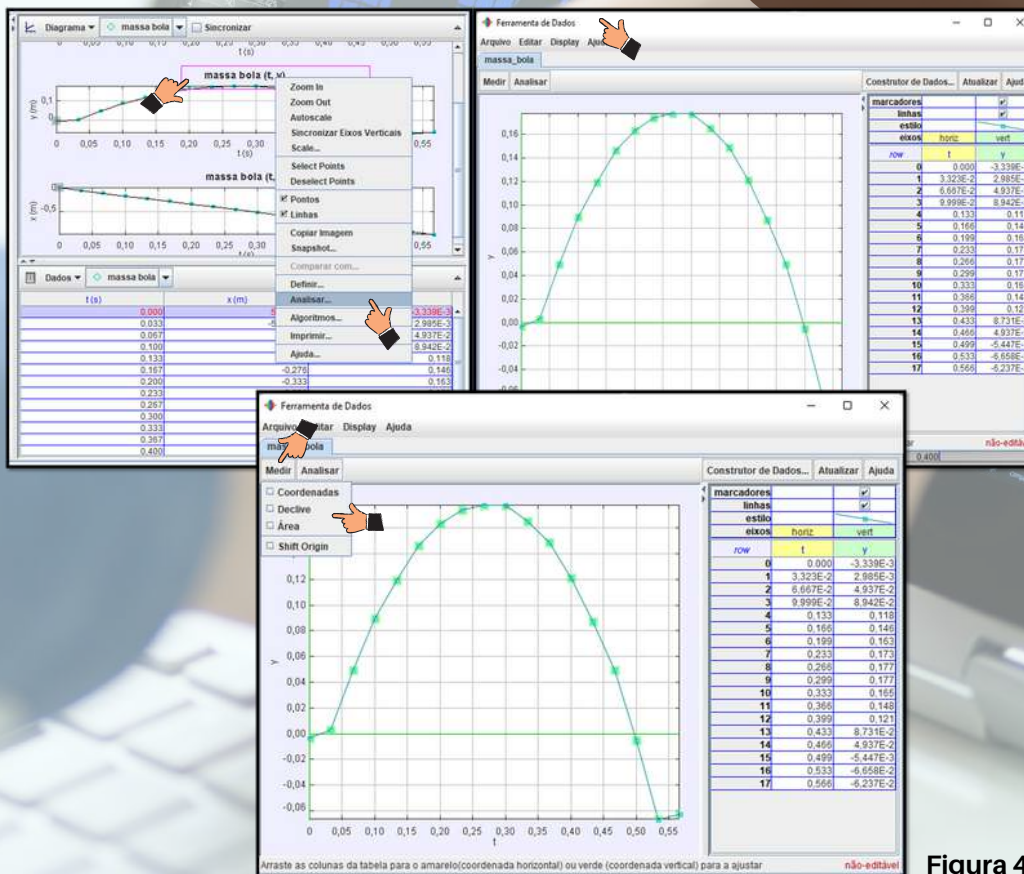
Diagrama ▾ massa bola ▾ Sincronizar

t (s)

massa bola (t, y)

y (m) 0,1 0

0 0,05 0,10 0,15 0,20 0,25 0,30 0,55

t (s)

massa bola (t,

x (m) 0 -0,5

0 0,05 0,10 0,15 0,20 0,25 0,30 0,55

Zoom In
Zoom Out
Autoscale
Sincronizar Eixos Verticais
Scale...
Select Points
Deselect Points
Pontos
Linhas
Copiar Imagem
Snapshot...
Comparar com...
Definir...
Analisar...
Algoritmos...
Imprimir...
Ajuda...

Dados ▾ massa bola ▾

| t (s) | x (m) | |
|---|---|---|
| 0,000 | | -3,339E-3 |
| 0,033 | | 2,985E-3 |
| 0,067 | | 4,937E-3 |
| 0,100 | | 8,942E-3 |
| 0,133 | | 0,118 |
| 0,167 | -0,276 | 0,146 |
| 0,200 | -0,333 | 0,163 |
| 0,233 | | |
| 0,267 | | |
| 0,300 | | |
| 0,333 | | |
| 0,367 | | |
| 0,400 | | |

Ferramenta de Dados

Arquivo Editar Display Ajuda

massa_bola

Medir Analisar

Construtor de Dados... Atualizar Ajuda

0,16 0,14 0,12 0,10 0,08 0,06 0,04 0,02 0,00 -0,02 -0,04

y

não-editável

0,400

Ferramenta de Dados

Arquivo Editar Display Ajuda

massa_bola

Medir Analisar

Construtor de Dados... Atualizar Ajuda

Coordenadas
Declive
Área
Shift Origin

0,12 0,10 0,08 0,06 0,04 0,02 0,00 -0,02 -0,04 -0,06

y

0 0,05 0,10 0,15 0,20 0,25 0,30 0,35 0,40 0,45 0,50 0,55

t

| | | |
|---|---|---|
| marcadores | | ✔ |
| linhas | | ✔ |
| estilo | | |
| eixos | horiz | vert |
| row | t | y |
| 0 | 0,000 | -3,339E-3 |
| 1 | 3,323E-2 | 2,985E-3 |
| 2 | 6,667E-2 | 4,937E-3 |
| 3 | 9,999E-2 | 8,942E-3 |
| 4 | 0,133 | 0,118 |
| 5 | 0,166 | 0,146 |
| 6 | 0,199 | 0,163 |
| 7 | 0,233 | 0,173 |
| 8 | 0,266 | 0,177 |
| 9 | 0,299 | 0,177 |
| 10 | 0,333 | 0,165 |
| 11 | 0,366 | 0,148 |
| 12 | 0,399 | 0,121 |
| 13 | 0,433 | 8,731E-2 |
| 14 | 0,466 | 4,937E-2 |
| 15 | 0,499 | -5,447E-3 |
| 16 | 0,533 | -6,658E-2 |
| 17 | 0,566 | -6,237E-2 |

Arraste as colunas da tabela para o amarelo(coordenada horizontal) ou verde (coordenada vertical) para a ajustar

não-editável

Figura 4